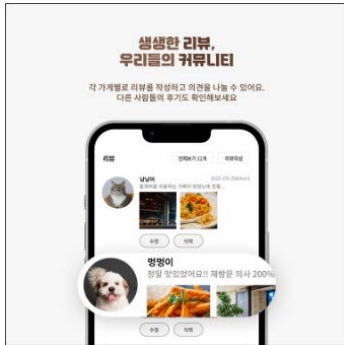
생생한 리뷰,
우리들의 커뮤니티

각 가게별로 리뷰를 작성하고 의견을 나눌 수 있어요.
다른 사람들의 후기도 확인해보세요

리뷰

전체보기 11개

리뷰작성

냥냥이

2021-05-20

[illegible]

수정

삭제

멍멍이

정말 맛있었어요!! 재방문 의사 200%

수정

삭제